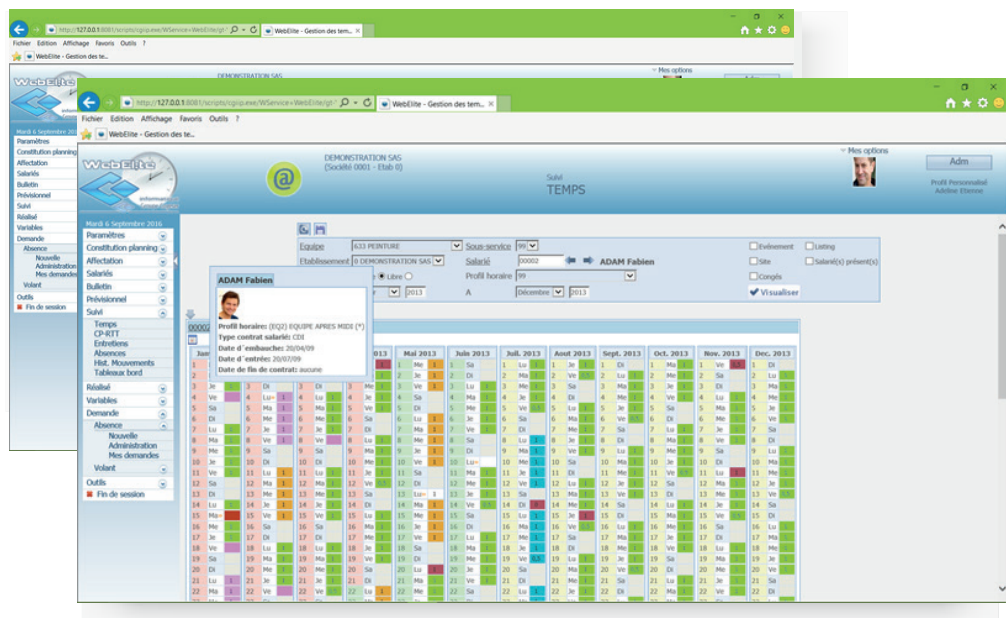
http://127.0.0.1:8081/scripts/cgiip.exe/WService=WebElite/gt WebElite - Gestion des tem...
Fichier Edition Affichage Favoris Outils ?
WebElite - Gestion des te...
DEMONSTRATION SAS
Mes options
Mardi 6 Septembre 2016
Paramètres
Constitution planning
Affectation
Salariés
Bulletin
Prévisionnel
Suivi
Réalisé
Variables
Demande
Absence
Nouvelle
Administration
Mes demandes
Volant
Outils
Fin de session

http://127.0.0.1:8081/scripts/cgiip.exe/WService=WebElite/gt WebElite - Gestion des tem...
Fichier Edition Affichage Favoris Outils ?
WebElite - Gestion des te...
WebElite
DEMONSTRATION SAS
(Société 0001 - Etab 0)
Suivi
TEMPS
Mes options
Adm
Profil Personnalisé
Adeline Etienne
Mardi 6 Septembre 2016
Paramètres
Constitution planning
Affectation
Salariés
Bulletin
Prévisionnel
Suivi
Temps
CP-RTT
Entretiens
Absences
Hist. Mouvements
Tableaux bord
Réalisé
Variables
Demande
Absence
Nouvelle
Administration
Mes demandes
Volant
Outils
Fin de session
Equipe 633 PEINTURE Sous-service 99
Etablissement 0 DEMONSTRATION SAS Salarié 00002 ADAM Fabien
Libre
Profil horaire 99
2013 A Décembre 2013
Evénement
Listing
Site
Salarié(s) présent(s)
Congés
Visualiser
ADAM Fabien
Profil horaire: (EQ2) EQUIPE APRES MIDI (*)
Type contrat salarié: CDI
Date d'embauche: 20/04/09
Date d'entrée: 20/07/09
Date de fin de contrat: aucune
Mai 2013
Juin 2013
Juil. 2013
Aout 2013
Sept. 2013
Oct. 2013
Nov. 2013
Déc. 2013